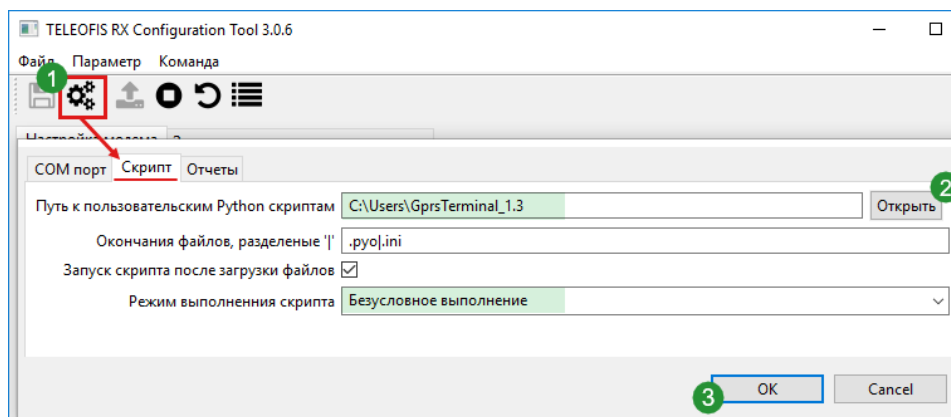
TELEOFIS RX Configuration Tool 3.0.6

Файл Параметр Команда

1

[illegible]

COM порт Скрипт Отчеты

Путь к пользовательским Python скриптам C:\Users\GprsTerminal_1.3 Открыть 2

Окончания файлов, разделеные '|' .pyo|.ini

Запуск скрипта после загрузки файлов

Режим выполненния скрипта Безусловное выполнение

3 OK Cancel